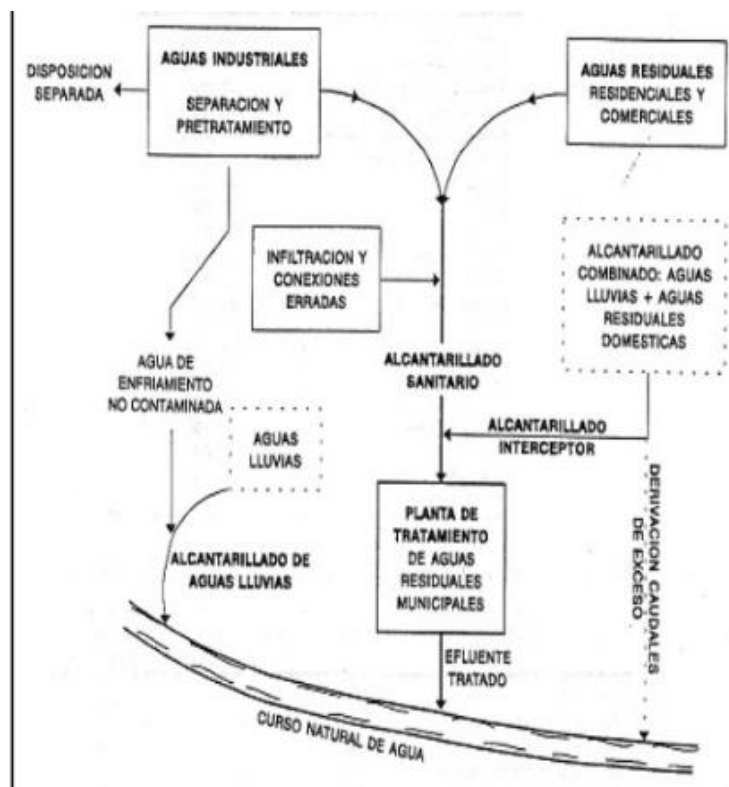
AGUAS INDUSTRIALES

SEPARACION Y PRETRATAMIENTO

DISPOSICION SEPARADA

AGUAS RESIDUALES RESIDENCIALES Y COMERCIALES

INFILTRACION Y CONEXIONES ERRADAS

ALCANTARILLADO COMBINADO: AGUAS LLUVIAS + AGUAS RESIDUALES DOMESTICAS

AGUA DE ENFRIAMIENTO NO CONTAMINADA

ALCANTARILLADO SANITARIO

ALCANTARILLADO INTERCEPTOR

AGUAS LLUVIAS

DERIVACION CAUDALES DE EXCESO

PLANTA DE TRATAMIENTO DE AGUAS RESIDUALES MUNICIPALES

ALCANTARILLADO DE AGUAS LLUVIAS

EFLUENTE TRATADO

CURSO NATURAL DE AGUA